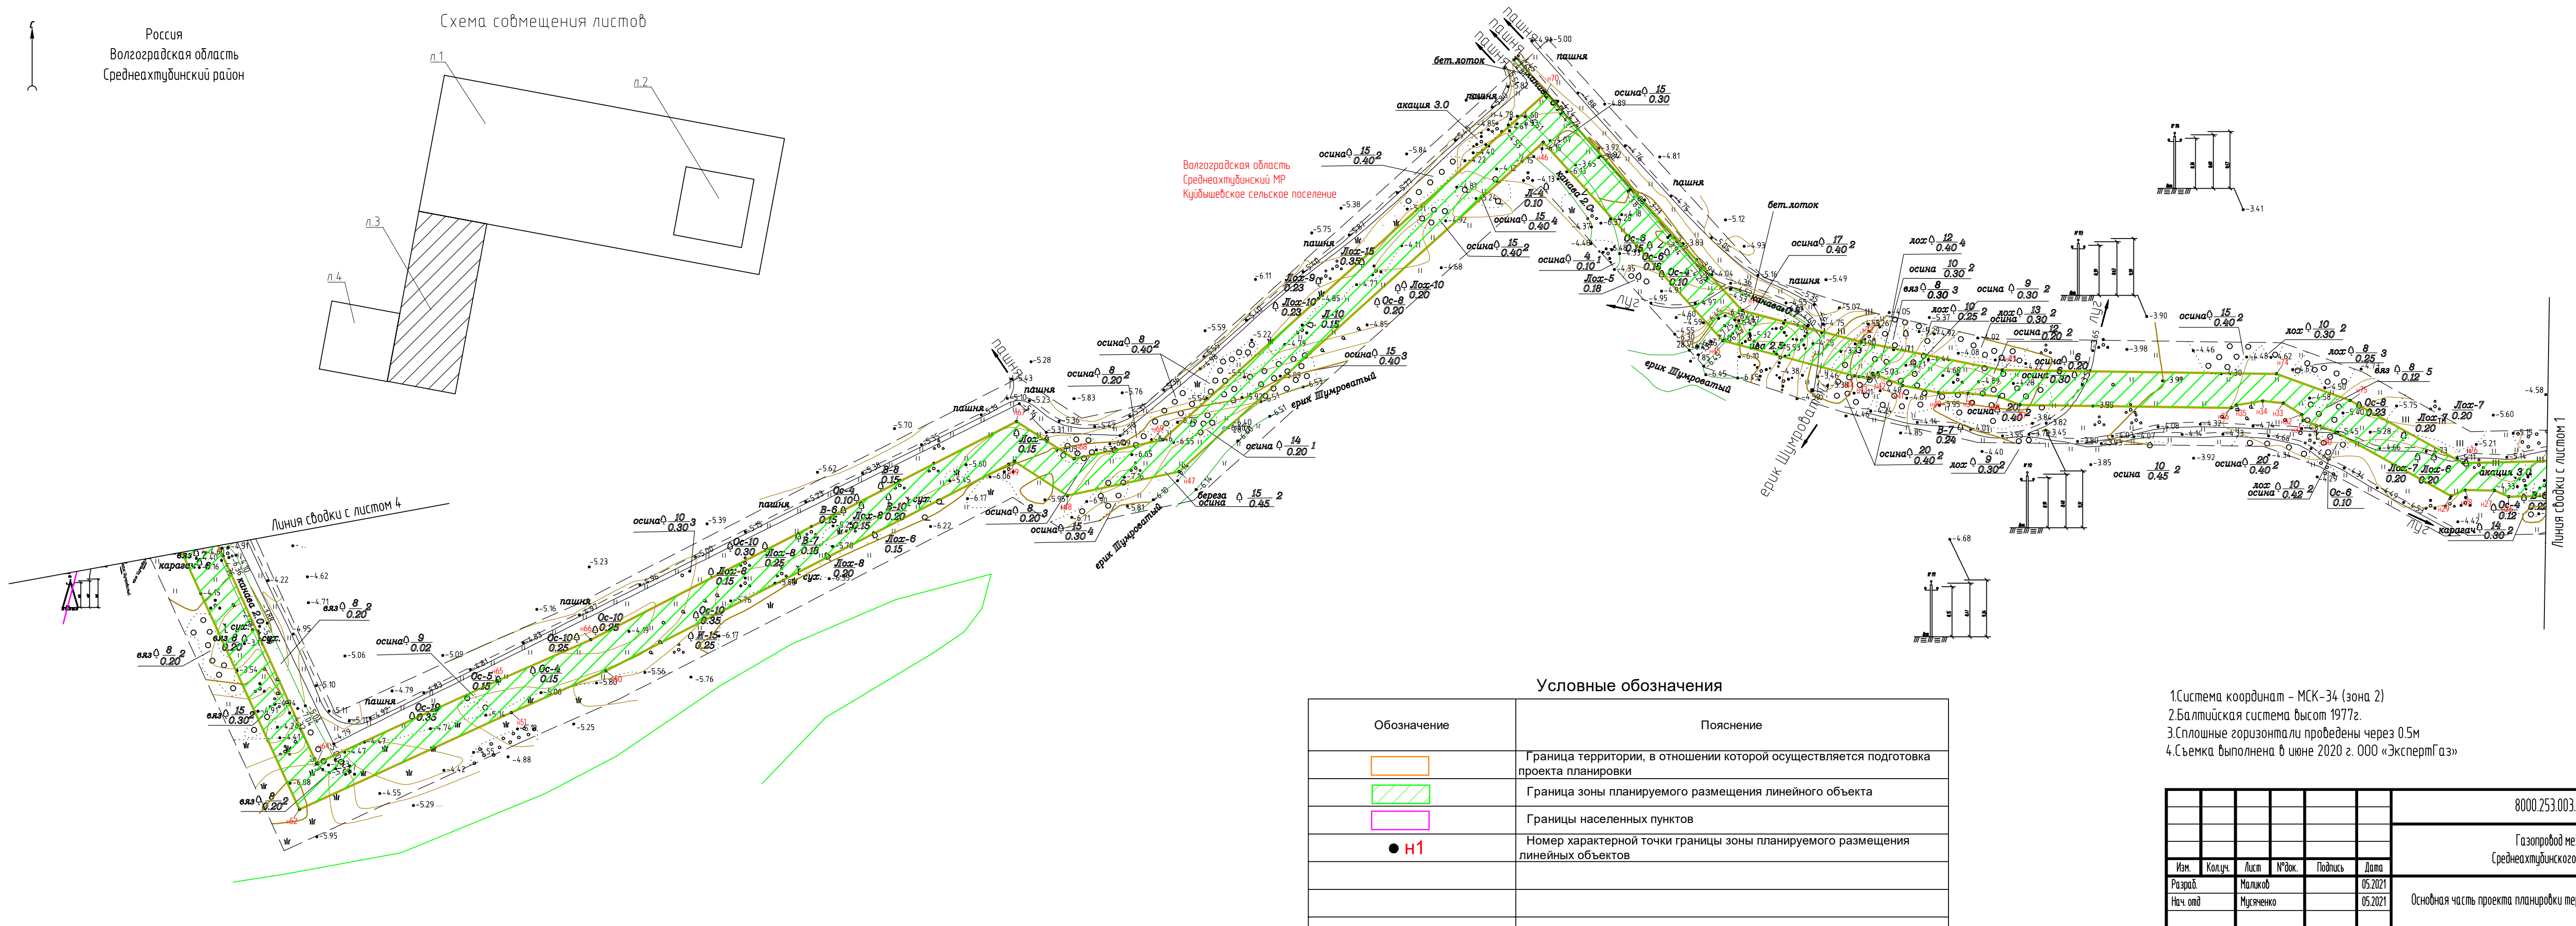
Россия
Волгоградская область
Среднеахтубинский район

Схема совмещения листов

л.1
л.2
л.3
л.4

Волгоградская область
Среднеахтубинский МР
Куйбышевское сельское поселение

Линия сводки с листом 4

Линия сводки с листом 1

ерик Шумроватый

пашня

бет.лоток

Условные обозначения

| Обозначение | Пояснение |
|---|---|
| | Граница территории, в отношении которой осуществляется подготовка проекта планировки |
| | Граница зоны планируемого размещения линейного объекта |
| | Границы населенных пунктов |
| ● н1 | Номер характерной точки границы зоны планируемого размещения линейных объектов |
| | |
| | |

1.Система координат - МСК-34 (зона 2)
2.Балтийская система высот 1977г.
3.Сплошные горизонтали проведены через 0.5м
4.Съемка выполнена в июне 2020 г. ООО «ЭкспертГаз»

8000.253.003.

Газопровод ме
Среднеахтубинского

| Изм. | Кол.уч. | Лист | №Док. | Подпись | Дата |
|---|---|---|---|---|---|
| Разраб. | | Маликов | | | 05.2021 |
| Нач. отд | | Мусяченко | | | 05.2021 |

Основная часть проекта планировки те